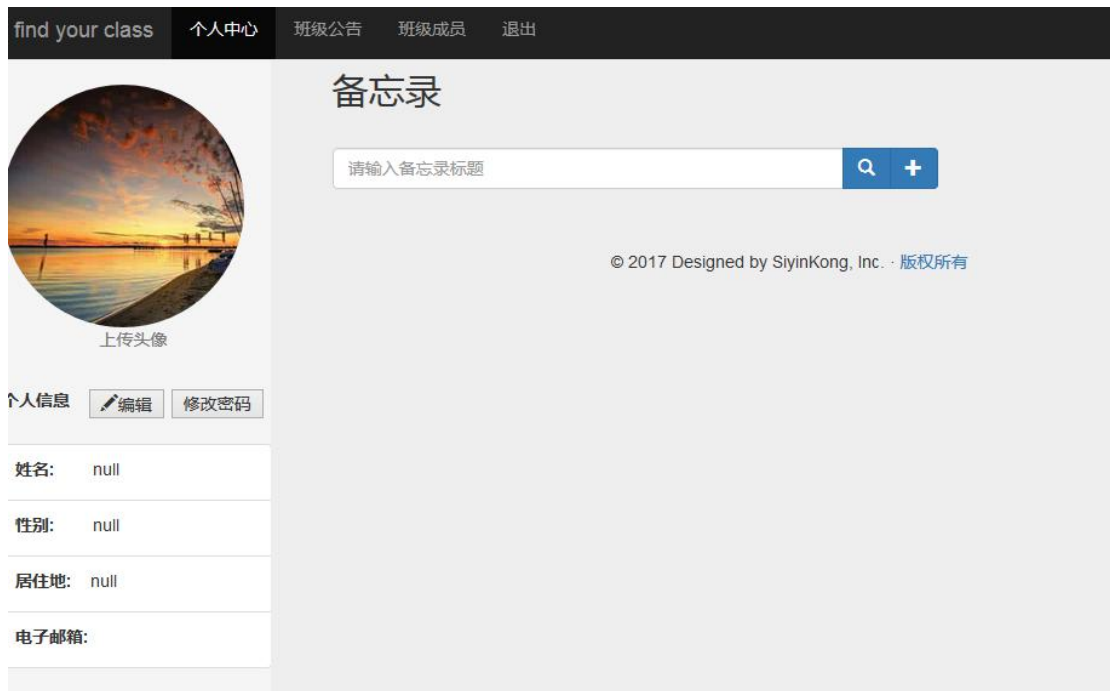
find your class 个人中心 班级公告 班级成员 退出

备忘录

请输入备忘录标题

© 2017 Designed by SiyinKong, Inc. · 版权所有

上传头像

个人信息 编辑 修改密码

| 姓名: | null |
|---|---|
| 性别: | null |
| 居住地: | null |
| 电子邮箱: | |